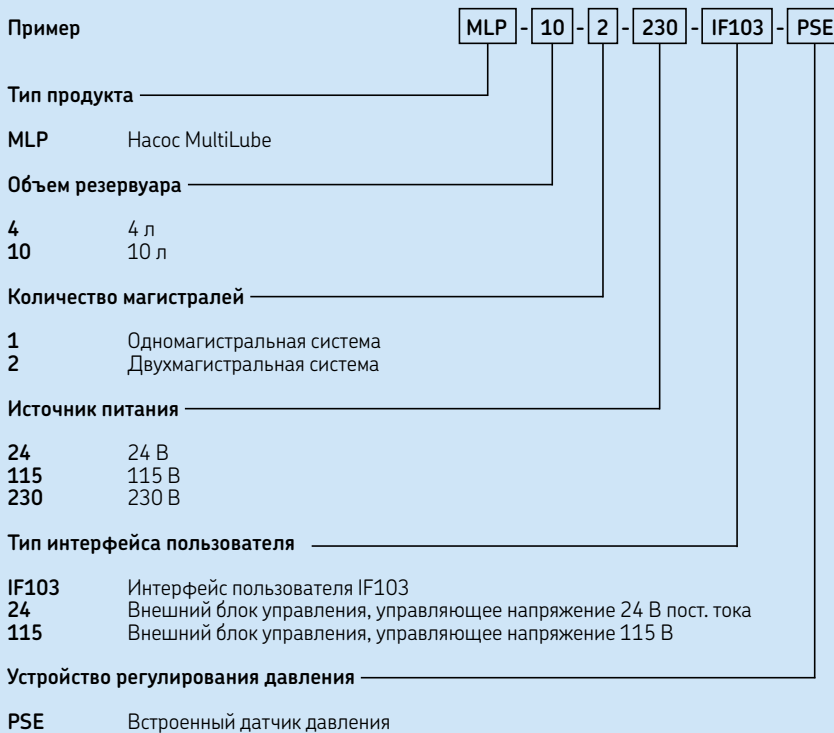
Пример

MLP - 10 - 2 - 230 - IF103 - PSE

Тип продукта

MLP Насос MultiLube

Объем резервуара

4 4 л
10 10 л

Количество магистралей

1 Одномагистральная система
2 Двухмагистральная система

Источник питания

24 24 В
115 115 В
230 230 В

Тип интерфейса пользователя

IF103 Интерфейс пользователя IF103
24 Внешний блок управления, управляющее напряжение 24 В пост. тока
115 Внешний блок управления, управляющее напряжение 115 В

Устройство регулирования давления

PSE Встроенный датчик давления